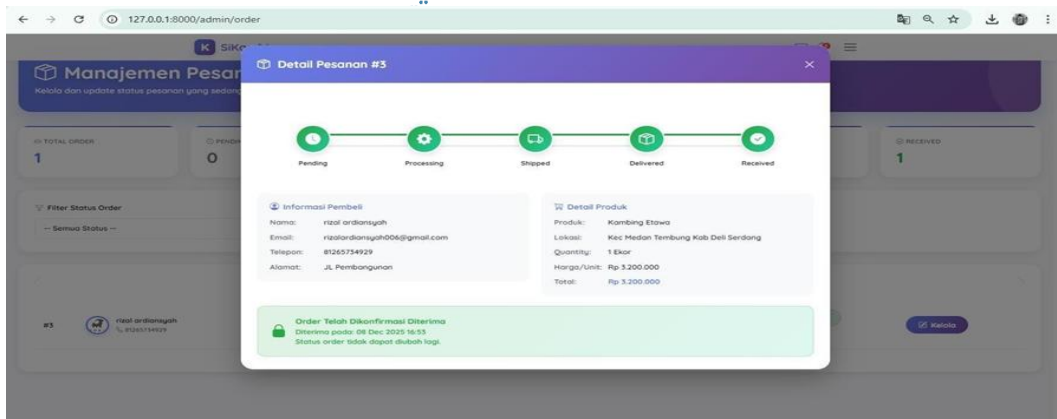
127.0.0.1:8000/admin/order

SiKo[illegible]

Manajemen Pesan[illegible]

Kelola dan update status pesanan yang sedan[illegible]

TOTAL ORDER
1

PEND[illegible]
0

RECEIVED
1

Filter Status Order
-- Semua Status --

#3 rizal ardiansyah 81265734929

Kelola

Detail Pesanan #3

Pending Processing Shipped Delivered Received

Informasi Pembeli
Nama: rizal ardiansyah
Email: rizalardiansyah006@gmail.com
Telepon: 81265734929
Alamat: JL Pembangunan

Detail Produk
Produk: Kambing Etawa
Lokasi: Kec Medan Tembung Kab Deli Serdang
Quantity: 1 Ekor
Harga/Unit: Rp 3.200.000
Total: Rp 3.200.000

Order Telah Dikonfirmasi Diterima
Diterima pada: 08 Dec 2025 16:53
Status order tidak dapat diubah lagi.